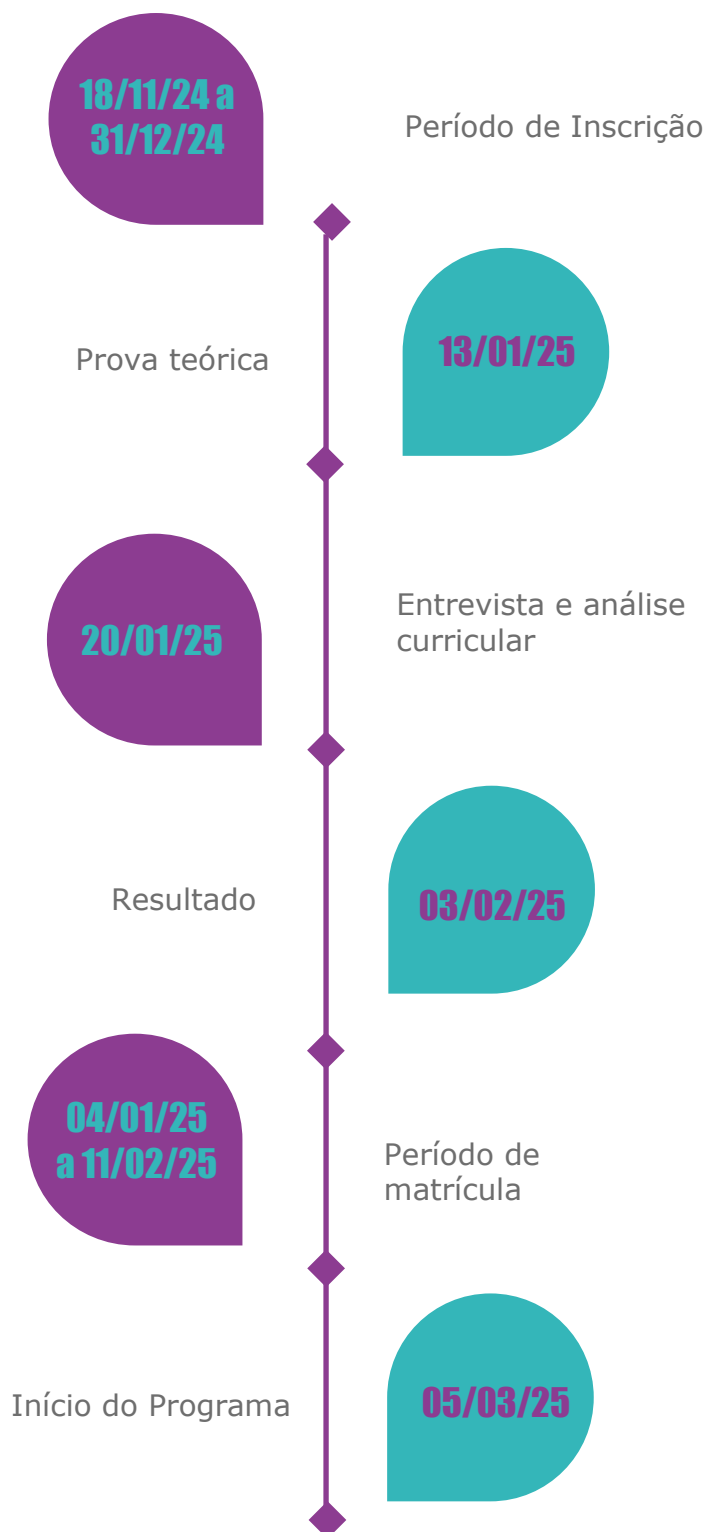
18/11/24 a 31/12/24

Período de Inscrição

Prova teórica

13/01/25

20/01/25

Entrevista e análise curricular

Resultado

03/02/25

04/01/25 a 11/02/25

Período de matrícula

Início do Programa

05/03/25